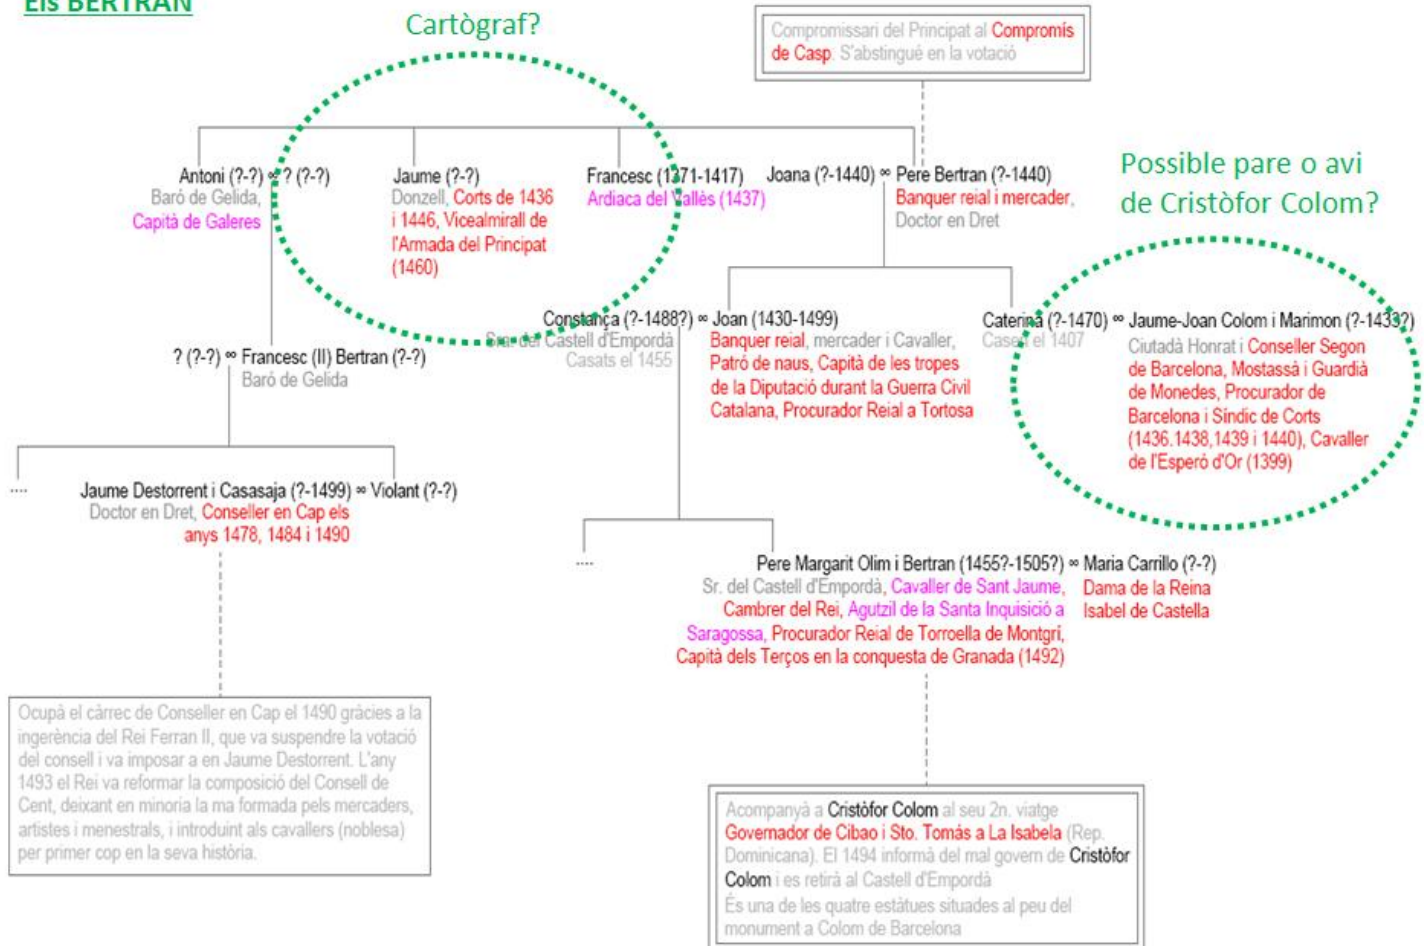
Els BERTRAN

Cartògraf?

Compromissari del Principat al Compromís de Casp. S'abstingué en la votació

Antoni (?-?) ∞ ? (?-?)
Baró de Gelida,
Capità de Galeres

Jaume (?-?)
Donzell, Corts de 1436 i 1446, Vicealmirall de l'Armada del Principat (1460)

Francesc (1371-1417)
Ardiaca del Vallès (1437)

Joana (?-1440) ∞ Pere Bertran (?-1440)
Banquer reial i mercader, Doctor en Dret

Possible pare o avi de Cristòfor Colom?

Constança (?-1488?) ∞ Joan (1430-1499)
Sra. del Castell d'Empordà
Casats el 1455
Banquer reial, mercader i Cavaller, Patró de naus, Capità de les tropes de la Diputació durant la Guerra Civil Catalana, Procurador Reial a Tortosa

Caterina (?-1470) ∞ Jaume-Joan Colom i Marimon (?-1433?)
Casats el 1407
Ciutadà Honrat i Conseller Segon de Barcelona, Mostassà i Guardià de Monedes, Procurador de Barcelona i Síndic de Corts (1436,1438,1439 i 1440), Cavaller de l'Esperó d'Or (1399)

? (?-?) ∞ Francesc (II) Bertran (?-?)
Baró de Gelida

....

Jaume Destorrent i Casasaja (?-1499) ∞ Violant (?-?)
Doctor en Dret, Conseller en Cap els anys 1478, 1484 i 1490

....

Pere Margarit Olim i Bertran (1455?-1505?) ∞ Maria Carrillo (?-?)
Sr. del Castell d'Empordà, Cavaller de Sant Jaume, Cambrer del Rei, Agutzil de la Santa Inquisició a Saragossa, Procurador Reial de Torroella de Montgrí, Capità dels Terços en la conquesta de Granada (1492)
Dama de la Reina Isabel de Castella

Ocupà el càrrec de Conseller en Cap el 1490 gràcies a la ingerència del Rei Ferran II, que va suspendre la votació del consell i va imposar a en Jaume Destorrent. L'any 1493 el Rei va reformar la composició del Consell de Cent, deixant en minoria la ma formada pels mercaders, artistes i menestrals, i introduint als cavallers (noblesa) per primer cop en la seva història.

Acompanyà a Cristòfor Colom al seu 2n. viatge
Governador de Cibao i Sto. Tomás a La Isabela (Rep. Dominicana). El 1494 informà del mal govern de Cristòfor Colom i es retirà al Castell d'Empordà
És una de les quatre estàtues situades al peu del monument a Colom de Barcelona